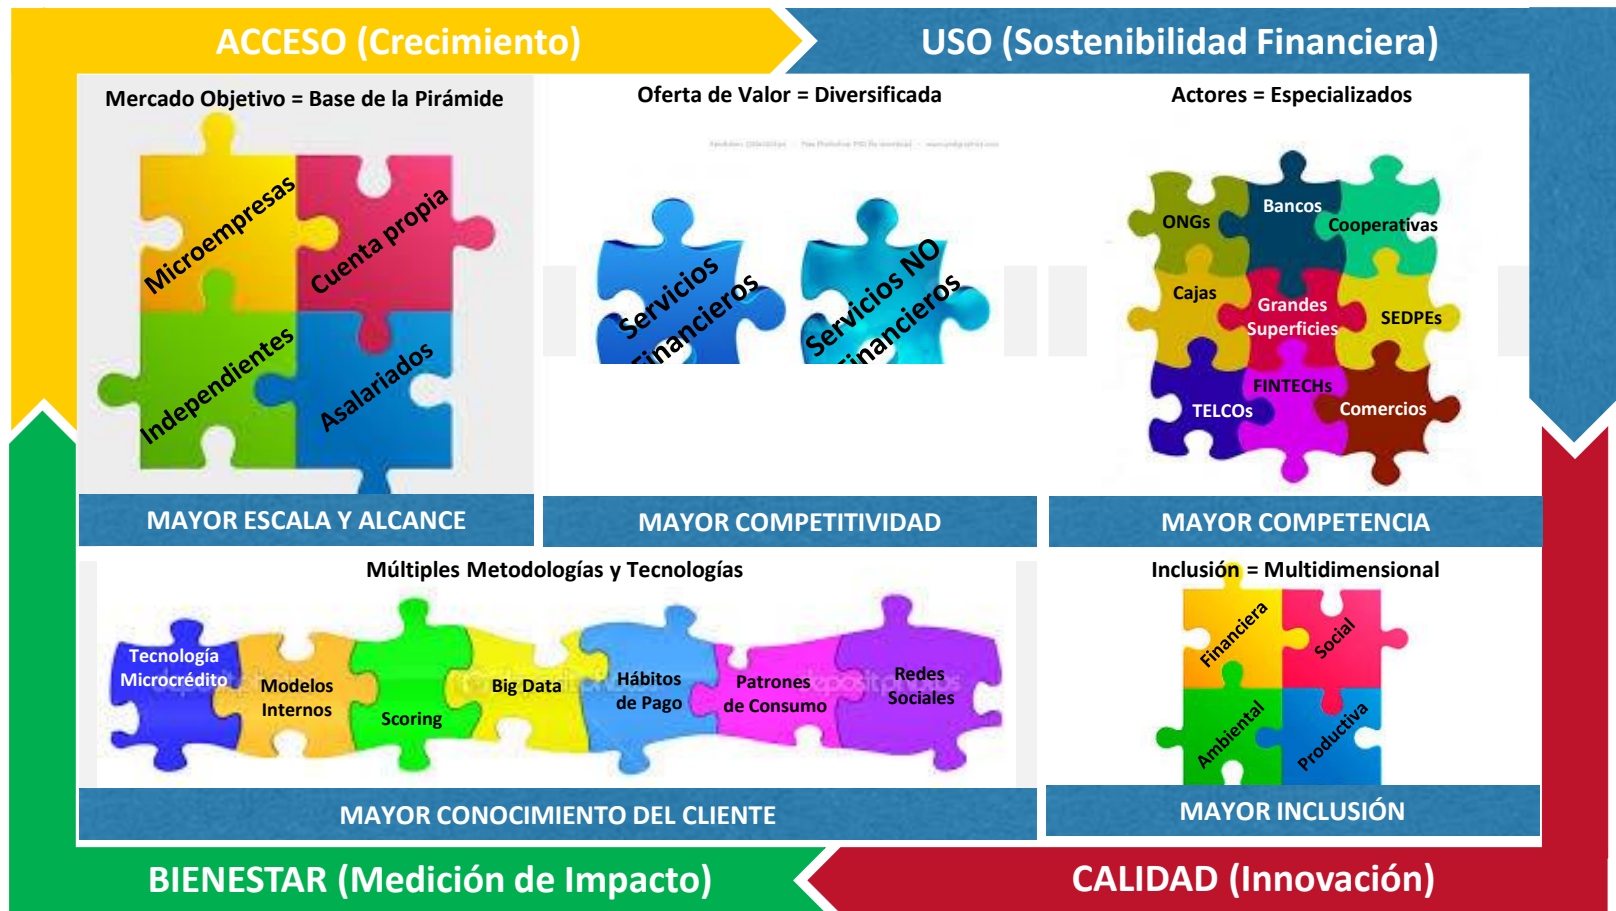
ACCESO (Crecimiento)

USO (Sostenibilidad Financiera)

Mercado Objetivo = Base de la Pirámide

Microempresas

Cuenta propia

Independientes

Asalariados

MAYOR ESCALA Y ALCANCE

Oferta de Valor = Diversificada

Servicios Financieros

Servicios NO Financieros

MAYOR COMPETITIVIDAD

Actores = Especializados

ONGs

Bancos

Cooperativas

Cajas

Grandes Superficies

SEDPEs

FINTECHs

TELCOs

Comercios

MAYOR COMPETENCIA

Múltiples Metodologías y Tecnologías

Tecnología Microcrédito

Modelos Internos

Scoring

Big Data

Hábitos de Pago

Patrones de Consumo

Redes Sociales

MAYOR CONOCIMIENTO DEL CLIENTE

Inclusión = Multidimensional

Financiera

Social

Ambiental

Productiva

MAYOR INCLUSIÓN

BIENESTAR (Medición de Impacto)

CALIDAD (Innovación)